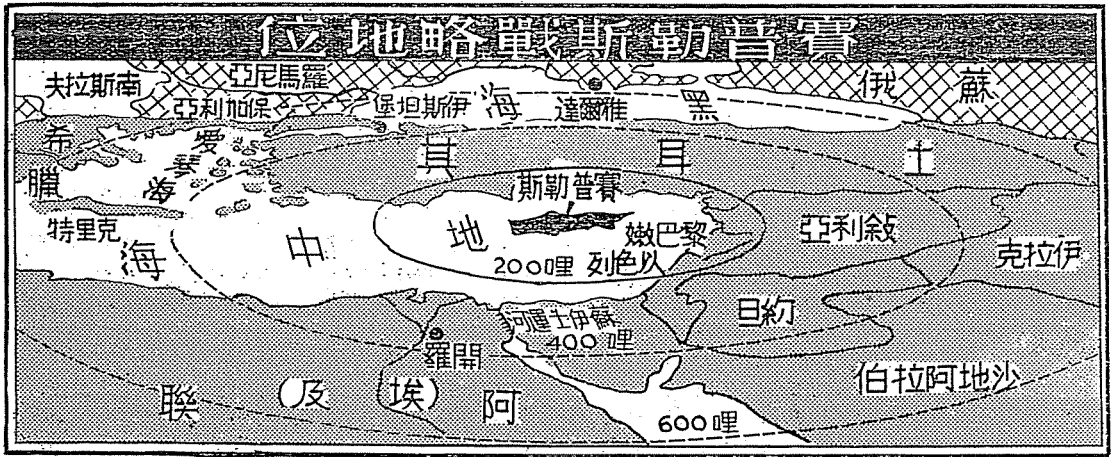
位地略戰斯勒普賽

夫拉斯南
亞尼馬羅
亞利加保
堡坦斯伊
海
達爾雅
黑
俄
蘇
希
臘
愛
琴
海
其
耳
土
斯勒普賽
特里克
海
中
地
嫩巴黎
亞利敍
200哩
列色以
克拉伊
日約
河運士伊蘇
羅開
400哩
聯
(及
埃)
阿
伯拉阿地沙
600哩